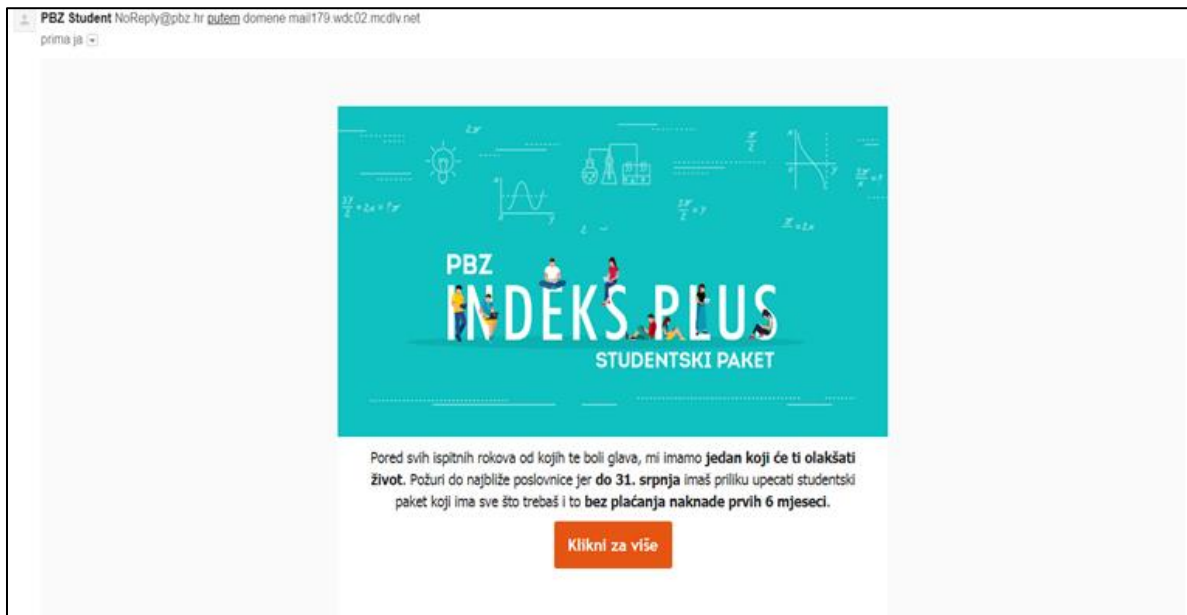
PBZ Student NoReply@pbz.hr putem domene mail179.wdc02.mcdlv.net
prima ja

PBZ
INDEKS PLUS
STUDENTSKI PAKET

Pored svih ispitnih rokova od kojih te boli glava, mi imamo jedan koji će ti olakšati život. Požuri do najbliže poslovnice jer do 31. srpnja imaš priliku upecati studentski paket koji ima sve što trebaš i to bez plaćanja naknade prvih 6 mjeseci.

Klikni za više